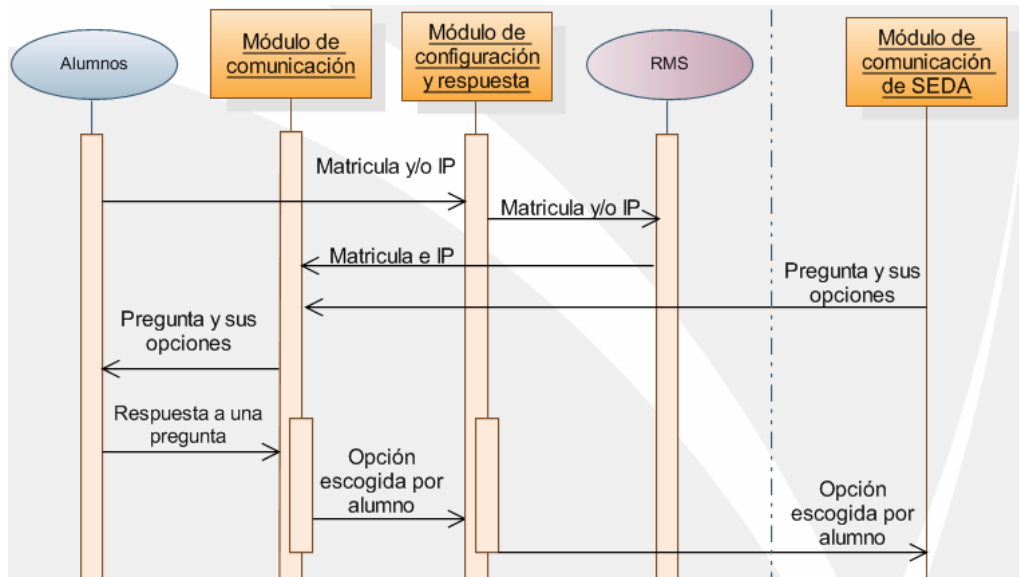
Alumnos

Módulo de comunicación

Módulo de configuración y respuesta

RMS

Módulo de comunicación de SEDA

Matricula y/o IP

Matricula y/o IP

Matricula e IP

Pregunta y sus opciones

Pregunta y sus opciones

Respuesta a una pregunta

Opción escogida por alumno

Opción escogida por alumno